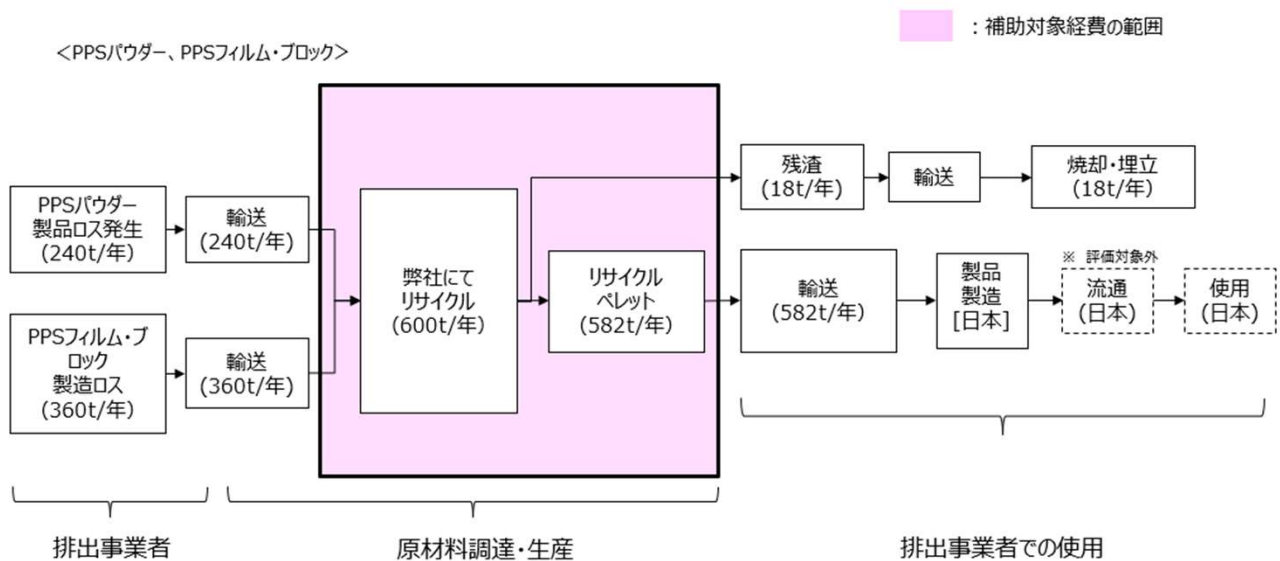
：補助対象経費の範囲

＜PPSパウダー、PPSフィルム・ブロック＞

PPSパウダー製品ロス発生（240t/年）

輸送（240t/年）

PPSフィルム・ブロック製造ロス（360t/年）

輸送（360t/年）

弊社にてリサイクル（600t/年）

リサイクルペレット（582t/年）

残渣（18t/年）

輸送

焼却・埋立（18t/年）

輸送（582t/年）

製品製造［日本］

※ 評価対象外

流通（日本）

使用（日本）

排出事業者

原材料調達・生産

排出事業者での使用